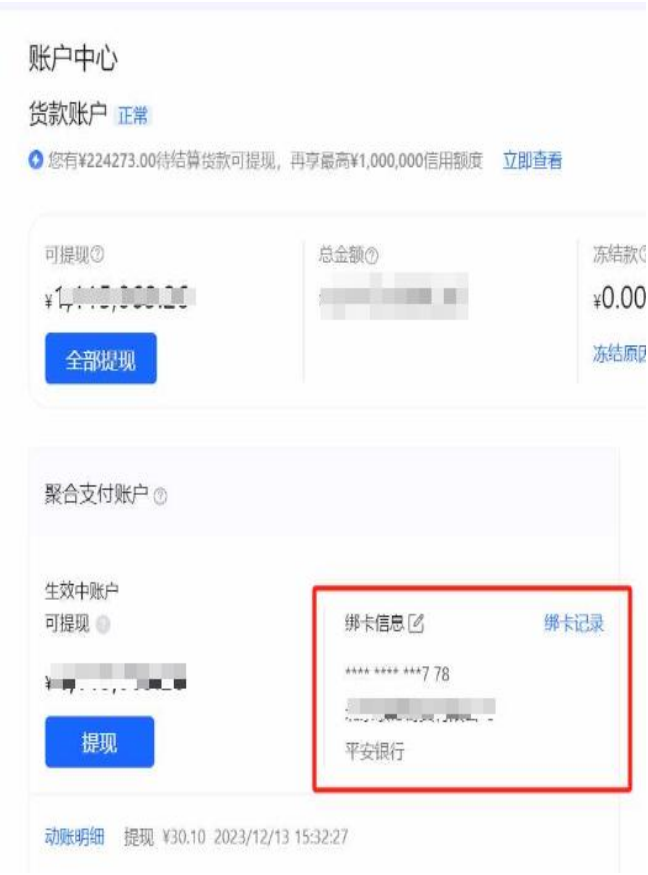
账户中心

货款账户 正常

您有¥224273.00待结算货款可提现，再享最高¥1,000,000信用额度 立即查看

可提现

¥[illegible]

全部提现

总金额

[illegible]

冻结款

¥0.00

冻结原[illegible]

聚合支付账户

生效中账户

可提现

¥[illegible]

提现

绑卡信息

绑卡记录

**** **** ***7 78

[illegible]

平安银行

动账明细 提现 ¥30.10 2023/12/13 15:32:27